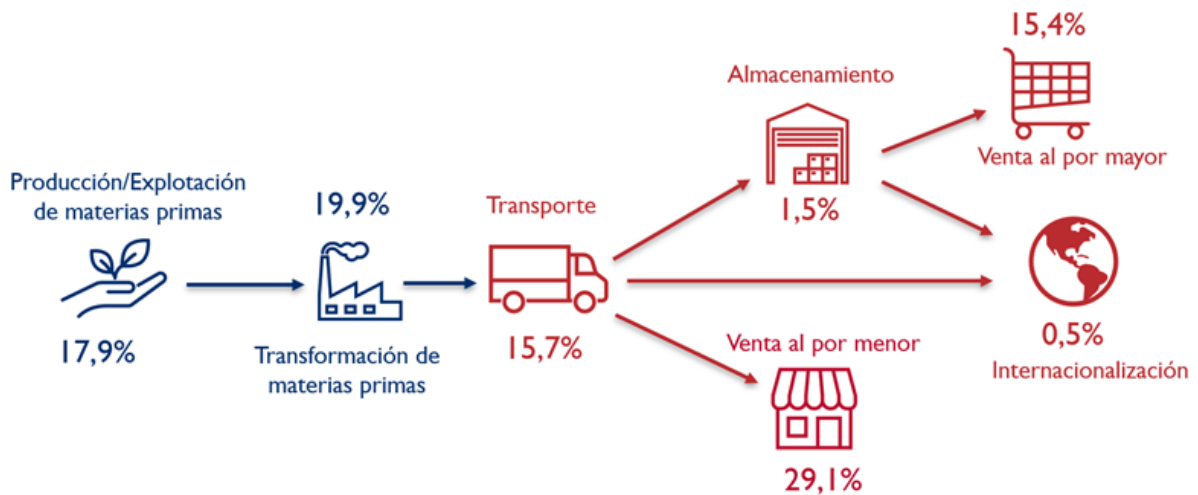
Producción/Explotación de materias primas

17,9%

19,9%

Transformación de materias primas

Transporte

15,7%

Almacenamiento

1,5%

15,4%

Venta al por mayor

0,5%

Internacionalización

Venta al por menor

29,1%